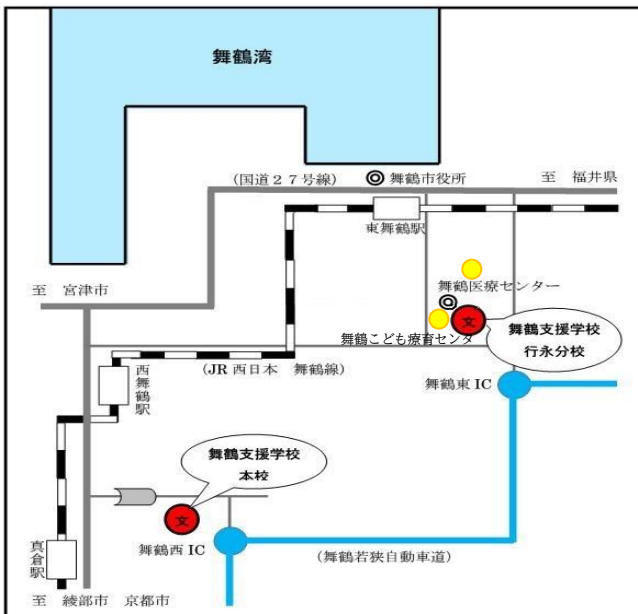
舞鶴湾

(国道27号線)

舞鶴市役所

至 福井県

東舞鶴駅

至 宮津市

舞鶴医療センター

舞鶴こども療育センター

文

舞鶴支援学校
行永分校

(JR 西日本 舞鶴線)

西舞鶴駅

舞鶴東 IC

舞鶴支援学校
本校

文

舞鶴西 IC

(舞鶴若狭自動車道)

真倉駅

至 綾部市 京都市